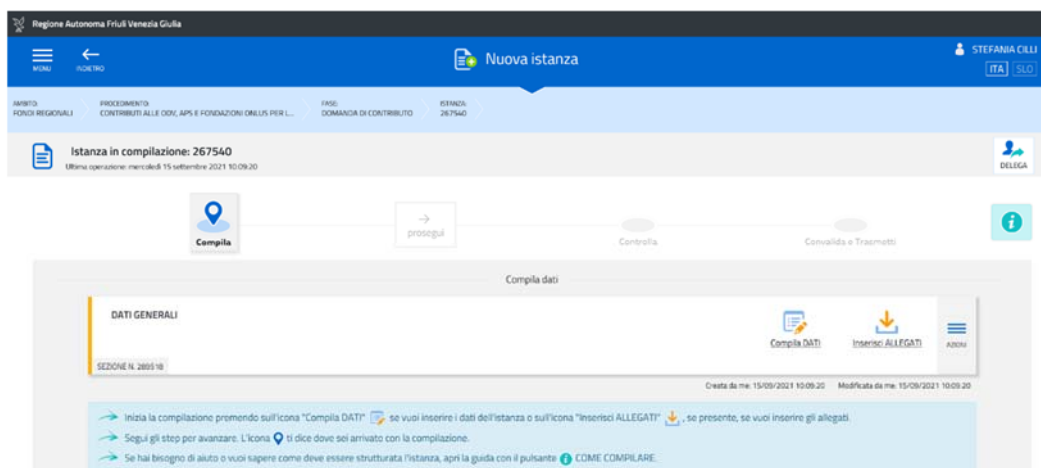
Regione Autonoma Friuli Venezia Giulia

MENU INDIETRO

Nuova istanza

STEFANIA CILLI
ITA SLO

AMBITO: FONDI REGIONALI
PROCEDIMENTO: CONTRIBUTI ALLE ODV, APS E FONDAZIONI ONLUS PER L...
FASE: DOMANDA DI CONTRIBUTO
ISTANZA: 267540

Istanza in compilazione: 267540
Ultima operazione: mercoledì 15 settembre 2021 10:09:20

DELEGA

Compila
prosegui
Controlla
Convalida e Trasmetti

Compila dati

DATI GENERALI

Compila DATI
Inserisci ALLEGATI
AZIONI

SEZIONE N. 280518

Creata da me: 15/09/2021 10:09:20
Modificata da me: 15/09/2021 10:09:20

Inizia la compilazione premendo sull'icona "Compila DATI" se vuoi inserire i dati dell'istanza o sull'icona "Inserisci ALLEGATI", se presente, se vuoi inserire gli allegati.

Segui gli step per avanzare. L'icona ti dice dove sei arrivato con la compilazione.

Se hai bisogno di aiuto o vuoi sapere come deve essere strutturata l'istanza, apri la guida con il pulsante COME COMPILARE.